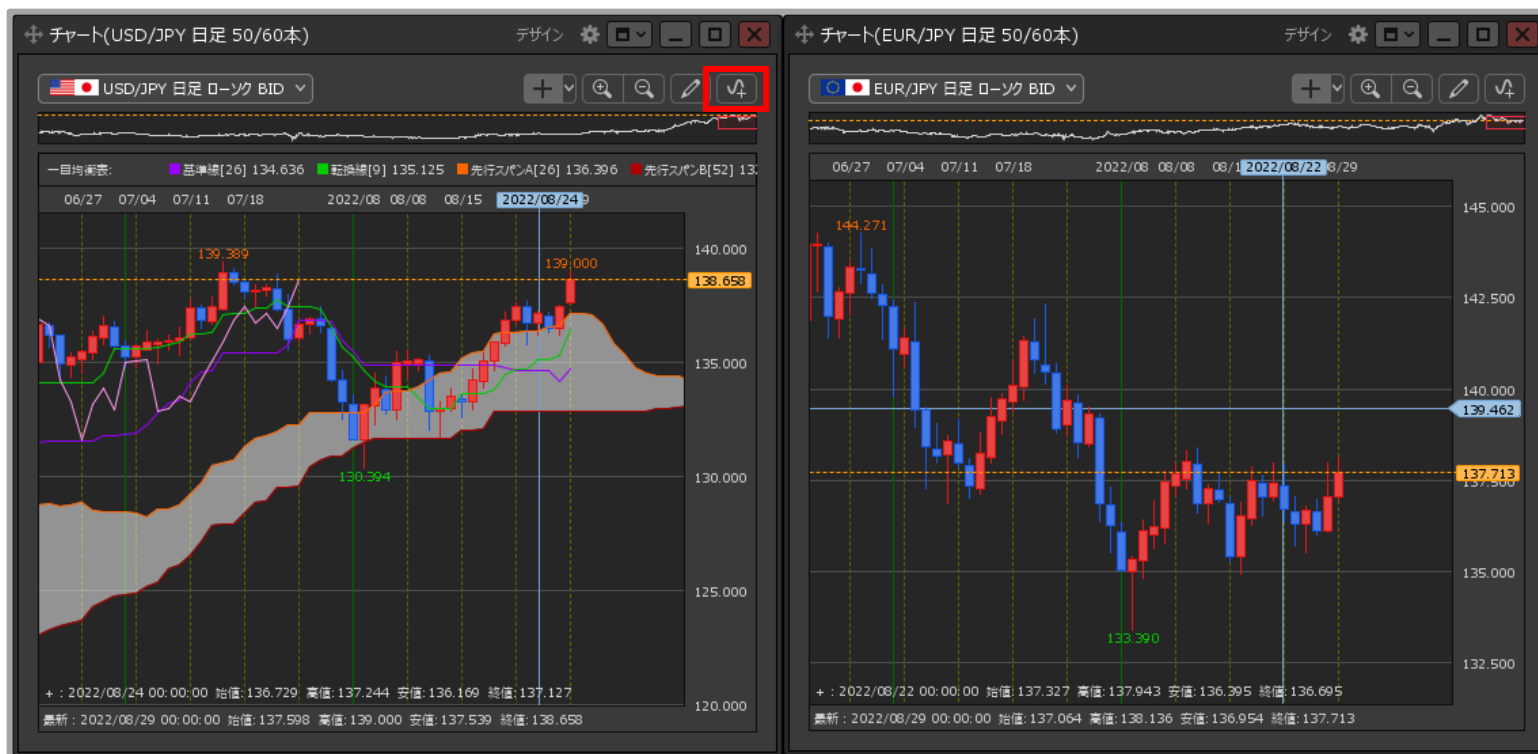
チャート(USD/JPY 日足 50/60本)

デザイン

USD/JPY 日足 ローソク BID

一目均衡表: 基準線[26] 134.636 転換線[9] 135.125 先行スパンA[26] 136.396 先行スパンB[52] 13

06/27 07/04 07/11 07/18 2022/08 08/08 08/15 2022/08/24 9

139.389

139.000

140.000

138.658

135.000

130.394

130.000

125.000

120.000

+ : 2022/08/24 00:00:00 始値:136.729 高値:137.244 安値:136.169 終値:137.127

最新 : 2022/08/29 00:00:00 始値:137.598 高値:139.000 安値:137.539 終値:138.658

チャート(EUR/JPY 日足 50/60本)

デザイン

EUR/JPY 日足 ローソク BID

06/27 07/04 07/11 07/18 2022/08 08/08 08/1 2022/08/22 8/29

144.271

145.000

142.500

140.000

139.462

137.713

135.000

133.390

132.500

+ : 2022/08/22 00:00:00 始値:137.327 高値:137.943 安値:136.395 終値:136.695

最新 : 2022/08/29 00:00:00 始値:137.064 高値:138.136 安値:136.954 終値:137.713